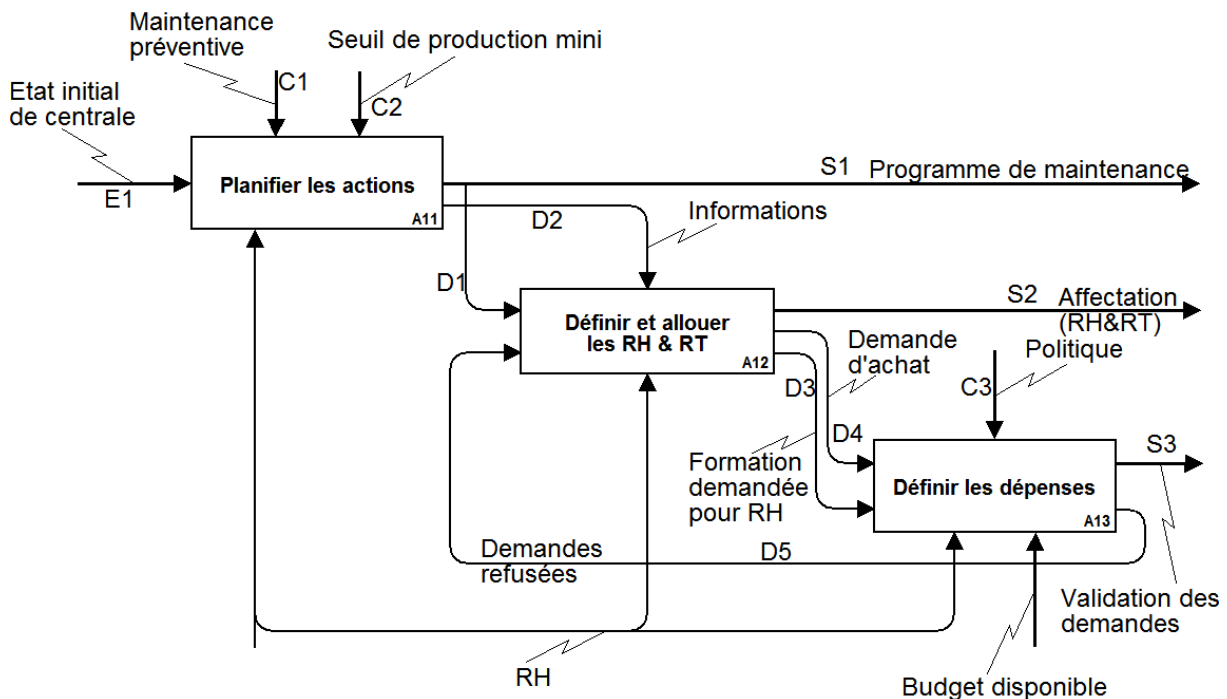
Maintenance préventive
Seuil de production mini
C1
C2
Etat initial de centrale
E1
Planifier les actions
A11
S1 Programme de maintenance
D2
Informations
D1
Définir et allouer les RH & RT
A12
S2 Affectation (RH&RT)
Demande d'achat
Politique
D3
C3
D4
Formation demandée pour RH
Définir les dépenses
A13
S3
Demandes refusées
D5
Validation des demandes
RH
Budget disponible